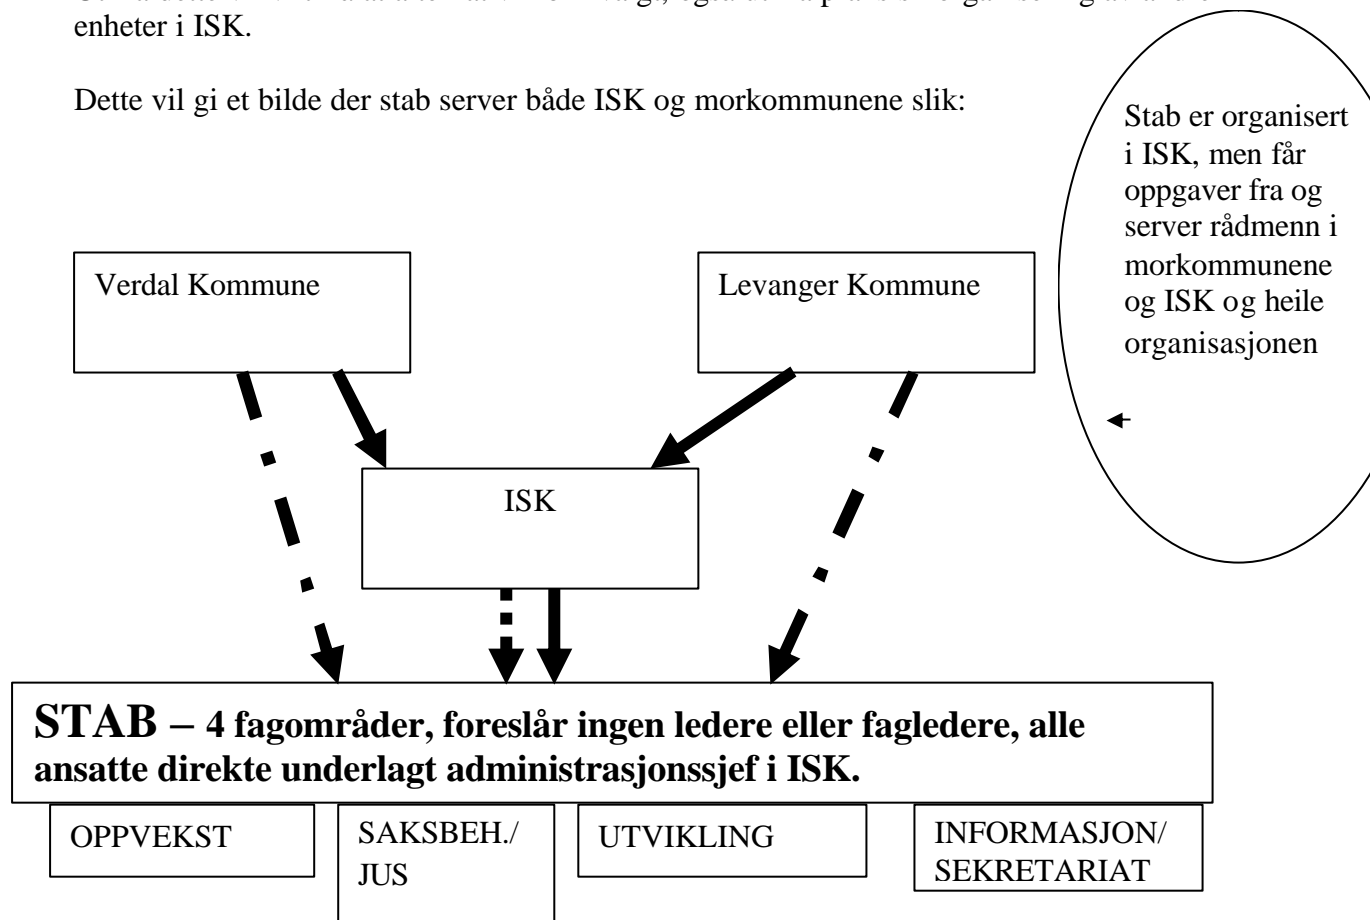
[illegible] enheter i ISK.

Dette vil gi et bilde der stab server både ISK og morkommunene slik:

Stab er organisert i ISK, men får oppgaver fra og server rådmenn i morkommunene og ISK og heile organisasjonen

Verdal Kommune

Levanger Kommune

ISK

STAB – 4 fagområder, foreslår ingen ledere eller fagledere, alle ansatte direkte underlagt administrasjonssjef i ISK.

OPPVEKST

SAKSBEH./ JUS

UTVIKLING

INFORMASJON/ SEKRETARIAT